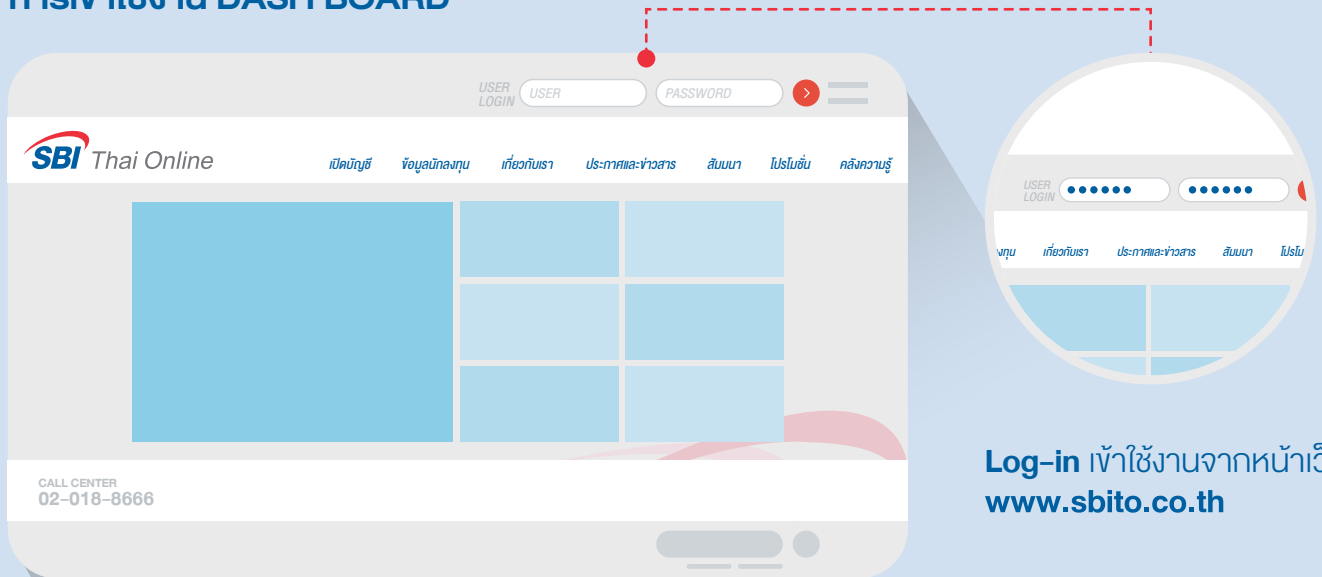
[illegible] DASH BOARD

USER LOGIN USER PASSWORD

SBI Thai Online

เปิดบัญชี ข้อมูลนักลงทุน เกี่ยวกับเรา ประกาศและข่าวสาร สัมมนา โปรโมชั่น คลังความรู้

CALL CENTER
02-018-8666

USER LOGIN ●●●●●● ●●●●●●

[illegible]ทุน เกี่ยวกับเรา ประกาศและข่าวสาร สัมมนา โปรโม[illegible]

Log-in เข้าใช้งานจากหน้าเว็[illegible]
www.sbito.co.th